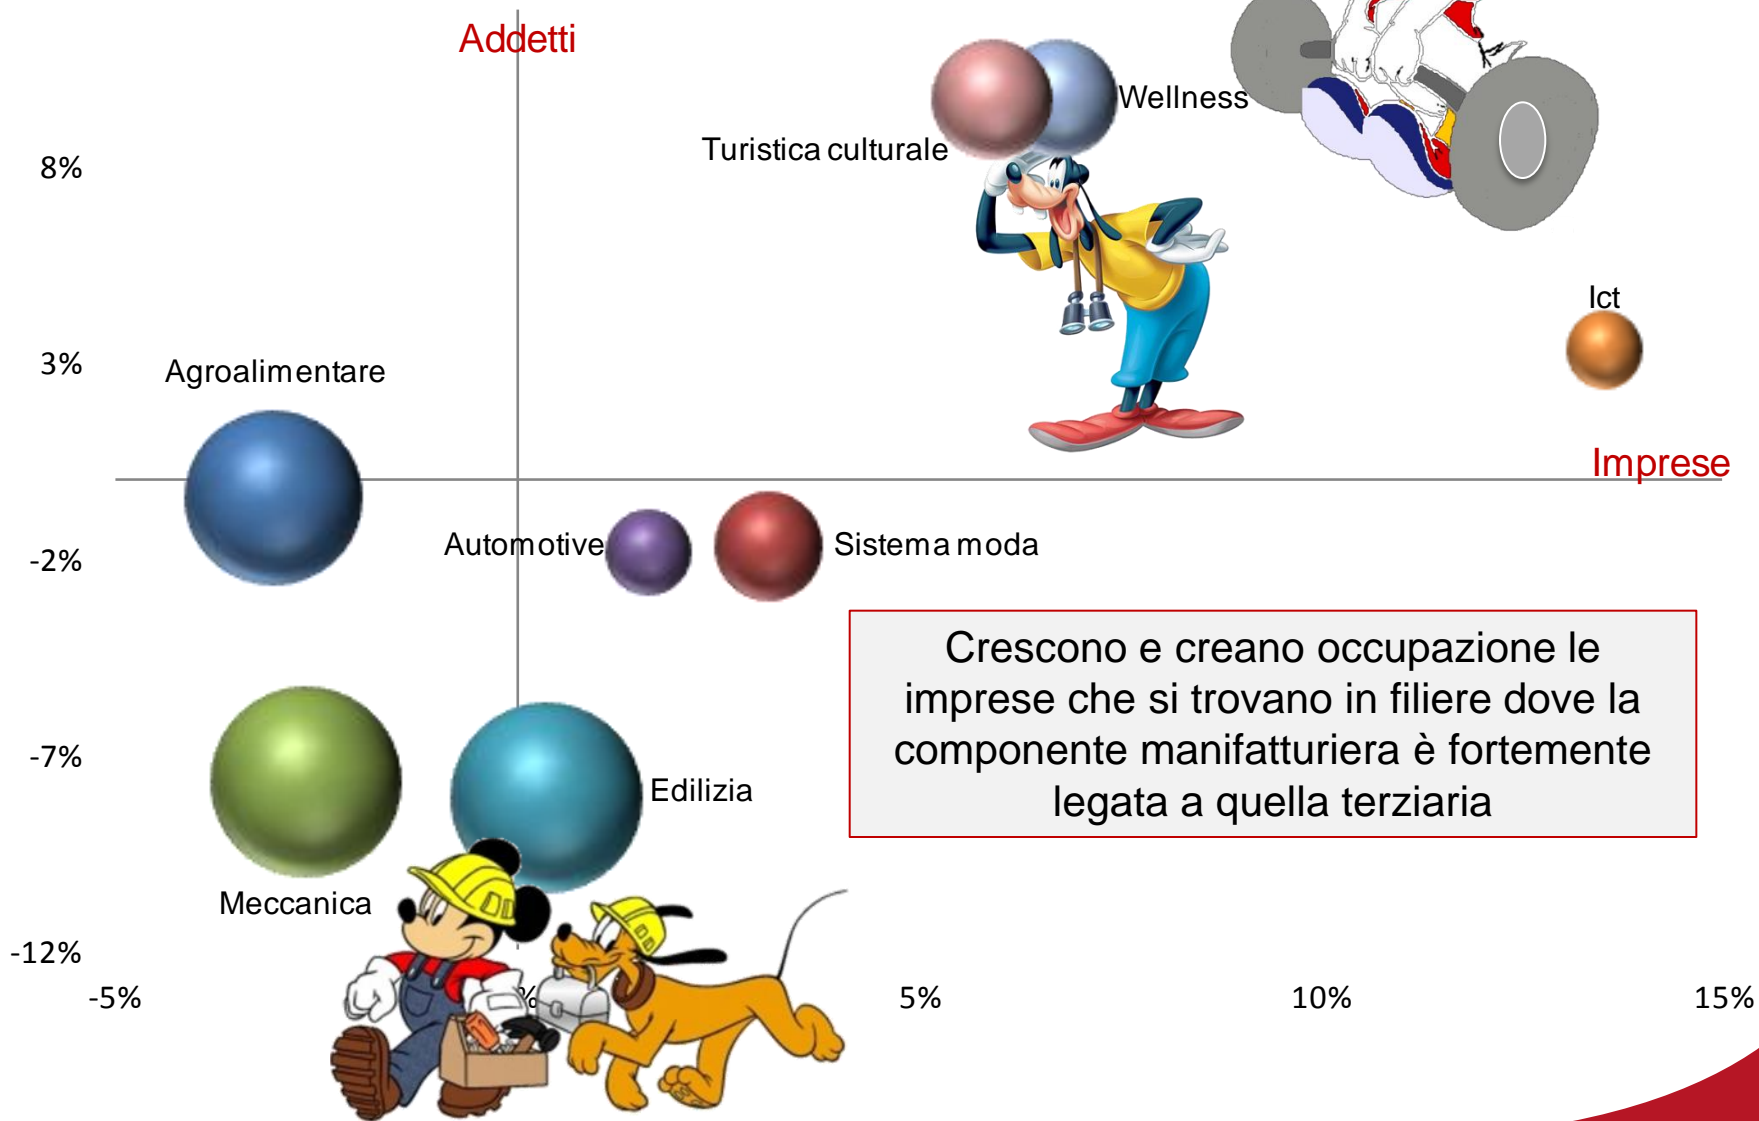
Addetti

8%

3%

-2%

-7%

-12%

-5%

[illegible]%

5%

10%

15%

Imprese

Wellness

Turistica culturale

Ict

Agroalimentare

Automotive

Sistema moda

Edilizia

Meccanica

Crescono e creano occupazione le imprese che si trovano in filiere dove la componente manifatturiera è fortemente legata a quella terziaria